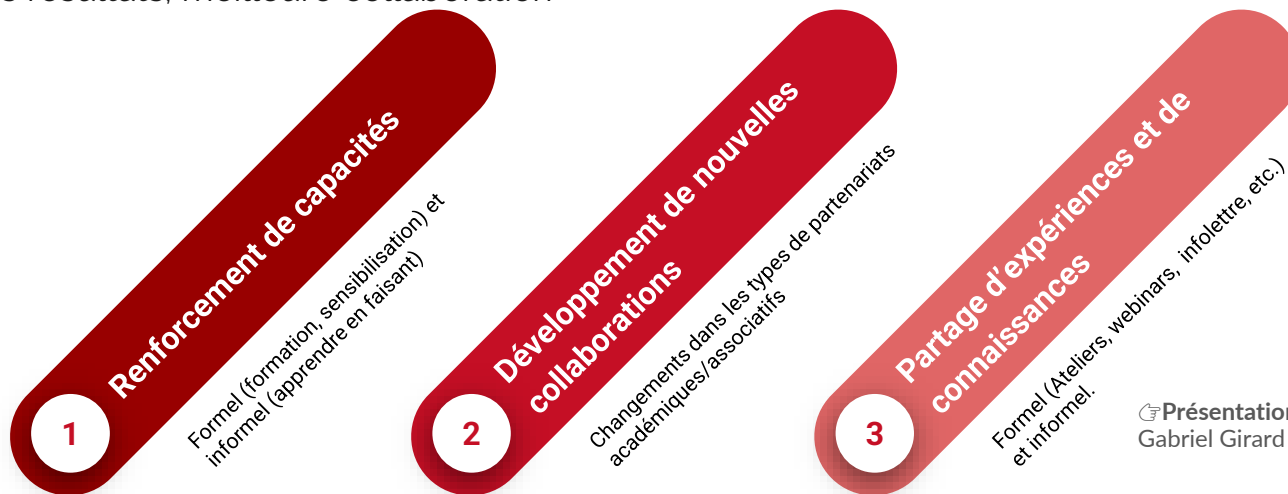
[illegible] résultats, meilleure collaboration

1
Renforcement de capacités
Formel (formation, sensibilisation) et informel (apprendre en faisant)

2
Développement de nouvelles collaborations
Changements dans les types de partenariats académiques/associatifs

3
Partage d'expériences et de connaissances
Formel (Ateliers, webinars, infolettre, etc.) et informel.

☞Présentation
Gabriel Girard